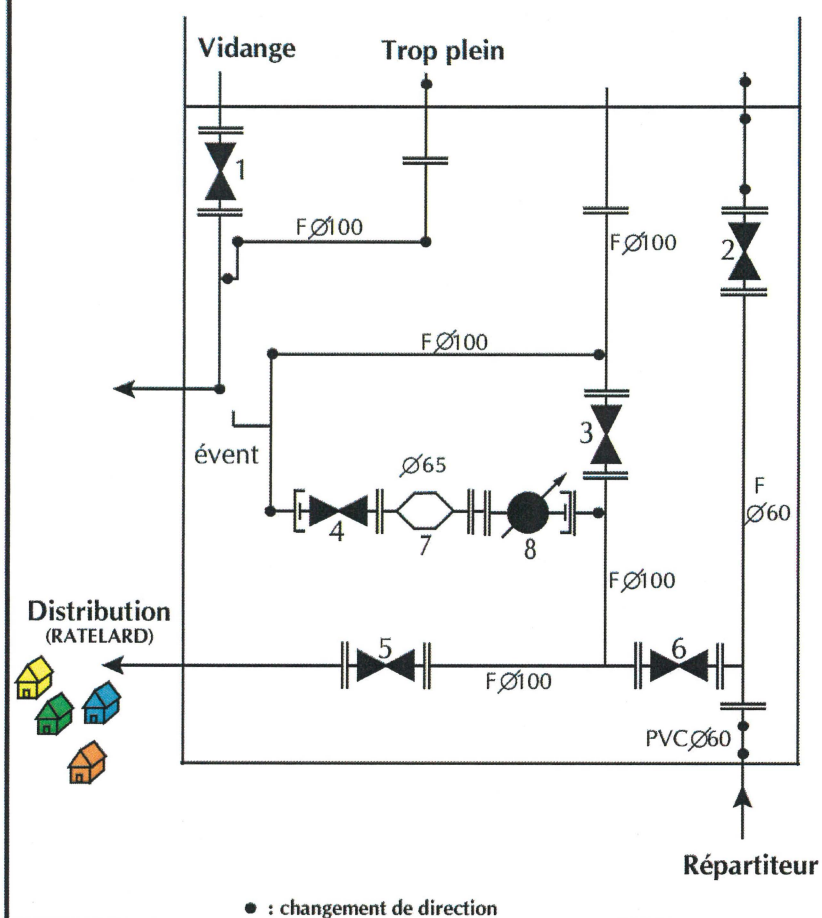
Vidange

Trop plein

1

F$\varnothing$100

F$\varnothing$100

2

F$\varnothing$100

3

évent

$\varnothing$65

4

7

8

F

$\varnothing$60

F$\varnothing$100

Distribution
(RATELARD)

5

F$\varnothing$100

6

PVC$\varnothing$60

Répartiteur

● : changement de direction